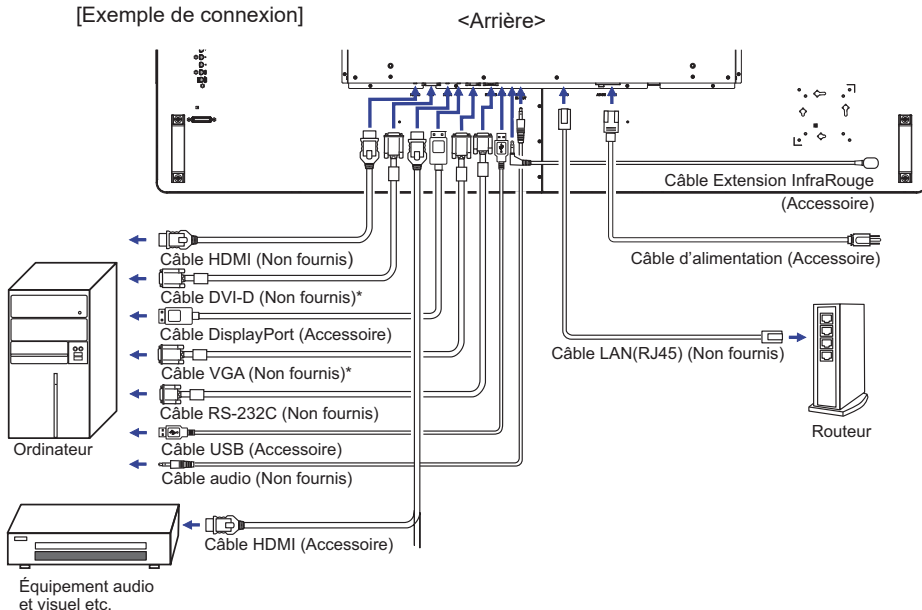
[Exemple de connexion]

<Arrière>

Câble Extension InfraRouge (Accessoire)

Câble HDMI (Non fournis)

Câble DVI-D (Non fournis)*

Câble DisplayPort (Accessoire)

Câble VGA (Non fournis)*

Câble RS-232C (Non fournis)

Câble USB (Accessoire)

Câble audio (Non fournis)

Câble d'alimentation (Accessoire)

Câble LAN(RJ45) (Non fournis)

Routeur

Ordinateur

Câble HDMI (Accessoire)

Équipement audio et visuel etc.